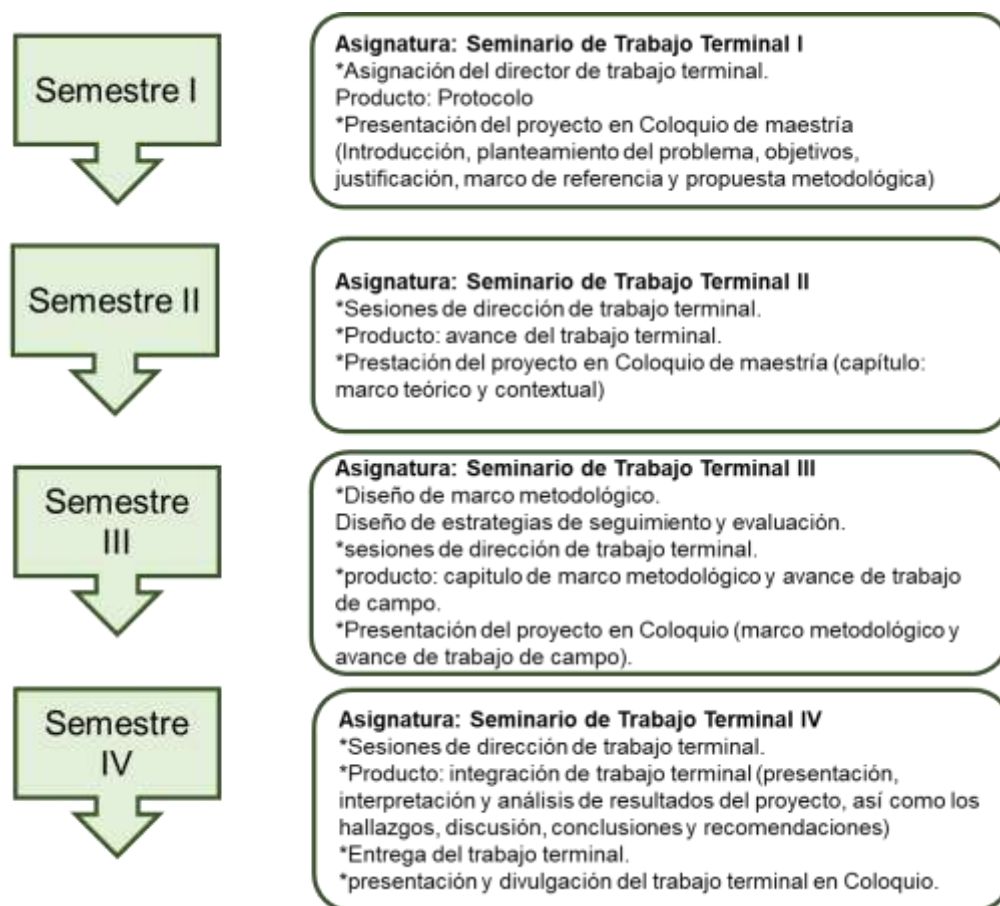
Semestre I

Asignatura: Seminario de Trabajo Terminal I
*Asignación del director de trabajo terminal.
Producto: Protocolo
*Presentación del proyecto en Coloquio de maestría (Introducción, planteamiento del problema, objetivos, justificación, marco de referencia y propuesta metodológica)

Semestre II

Asignatura: Seminario de Trabajo Terminal II
*Sesiones de dirección de trabajo terminal.
*Producto: avance del trabajo terminal.
*Prestación del proyecto en Coloquio de maestría (capítulo: marco teórico y contextual)

Semestre III

Asignatura: Seminario de Trabajo Terminal III
*Diseño de marco metodológico.
Diseño de estrategias de seguimiento y evaluación.
*sesiones de dirección de trabajo terminal.
*producto: capitulo de marco metodológico y avance de trabajo de campo.
*Presentación del proyecto en Coloquio (marco metodológico y avance de trabajo de campo).

Semestre IV

Asignatura: Seminario de Trabajo Terminal IV
*Sesiones de dirección de trabajo terminal.
*Producto: integración de trabajo terminal (presentación, interpretación y análisis de resultados del proyecto, así como los hallazgos, discusión, conclusiones y recomendaciones)
*Entrega del trabajo terminal.
*presentación y divulgación del trabajo terminal en Coloquio.